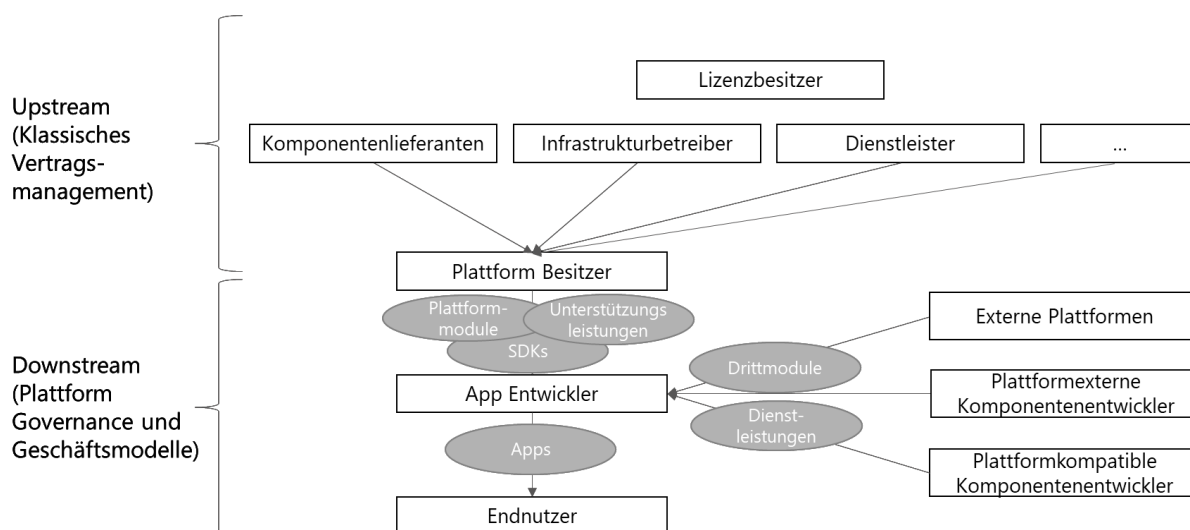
Upstream (Klassisches Vertragsmanagement)

Lizenzbesitzer

Komponentenlieferanten

Infrastrukturbetreiber

Dienstleister

...

Plattform Besitzer

Downstream (Plattform Governance und Geschäftsmodelle)

Plattformmodule

Unterstützungs leistungen

SDKs

App Entwickler

Apps

Endnutzer

Drittmodule

Dienstleistungen

Externe Plattformen

Plattformexterne Komponentenentwickler

Plattformkompatible Komponentenentwickler